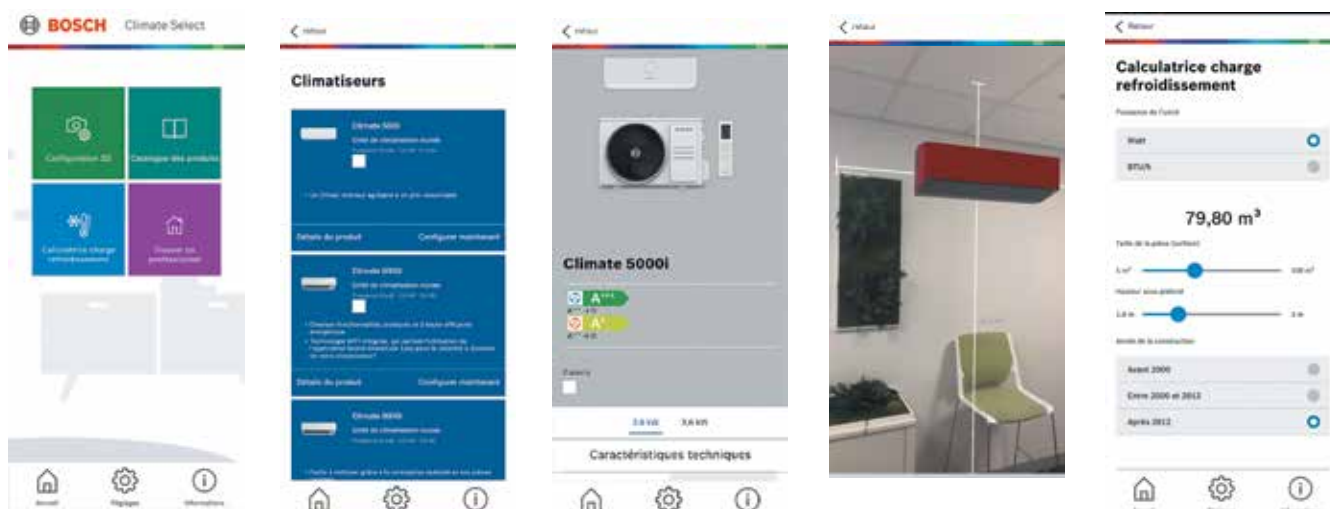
BOSCH Climate Select

Configuration 3D

Catalogue des produits

Calculatrice charge refroidissement

Trouver les professionnels

Accueil Réglages Informations

< Retour

Climatiseurs

Climate 5000
Unité de climatisation murale
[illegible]

• Un climat intérieur agréable à un prix raisonnable

Détails du produit Configurer maintenant

Climate 6000i
Unité de climatisation murale
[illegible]

• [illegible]
• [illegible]

Détails du produit Configurer maintenant

Climate 8000i
Unité de climatisation murale
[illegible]

• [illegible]

< Retour

Climate 5000i

A+++

A+

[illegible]

2,6 kW 3,6 kW

Caractéristiques techniques

< Retour

< Retour

Calculatrice charge refroidissement

Puissance de l'unité

Watt

BTU/h

79,80 m³

Taille de la pièce (surface)

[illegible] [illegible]

Hauteur sous plafond

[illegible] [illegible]

Année de la construction

Avant 2000

Entre 2000 et 2012

Après 2012